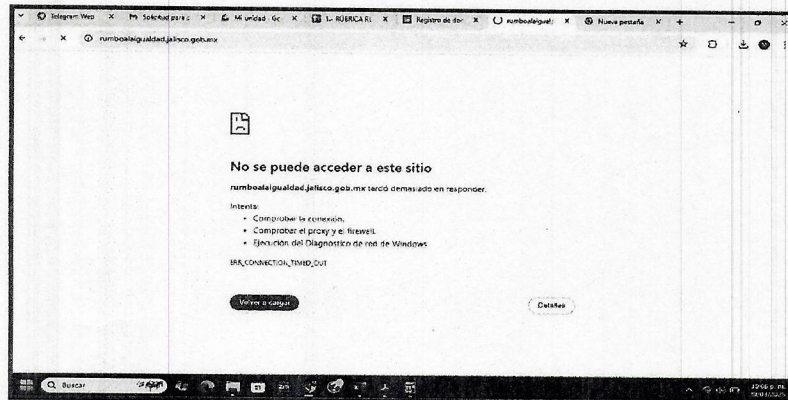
Telegram Web × Solicitud para × Mi unidad - Go × 1- RÚBRICA R × Registro de do × rumboalaigual × Nueva pestaña × +

rumboalaigualdad.jalisco.gob.mx

No se puede acceder a este sitio

rumboalaigualdad.jalisco.gob.mx tardó demasiado en responder.

Intenta:

- Comprobar la conexión.
- Comprobar el proxy y el firewall.
- Ejecución del Diagnóstico de red de Windows

ERR_CONNECTION_TIMED_OUT

Volver a cargar

Detalles

Buscar

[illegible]